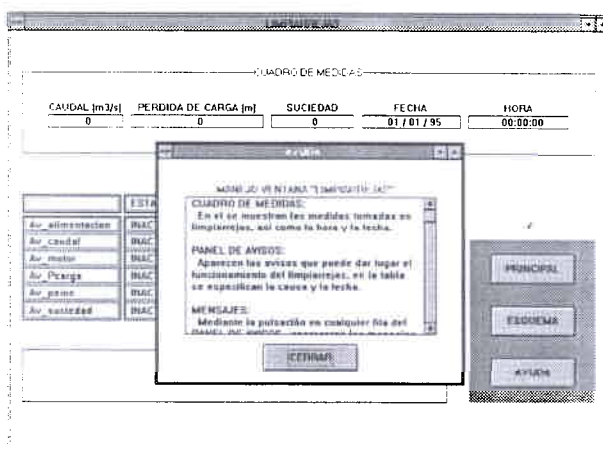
LIMPIAREJAS

CUADRO DE MEDIDAS

CAUDAL [m3/s] 0
PERDIDA DE CARGA [m] 0
SUCIEDAD 0
FECHA 01 / 01 / 95
HORA 00:00:00

ESTA

Av_alimentacion INAC
Av_caudal INAC
Av_motor INAC
Av_Pcarga INAC
Av_peine INAC
Av_suciedad INAC

AYUDA

MANEJO VENTANA "LIMPIAREJAS"

CUADRO DE MEDIDAS:
En el se muestran las medidas tomadas en limpiarejas, asi como la hora y la fecha.

PANEL DE AVISOS:
Aparecen los avisos que puede dar lugar el funcionamiento del limpiarejas, en la tabla se especifican la causa y la fecha.

MENSAJES:
Mediante la pulsación en cualquier fila del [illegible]

CERRAR

PRINCIPAL

ESQUEMA

AYUDA